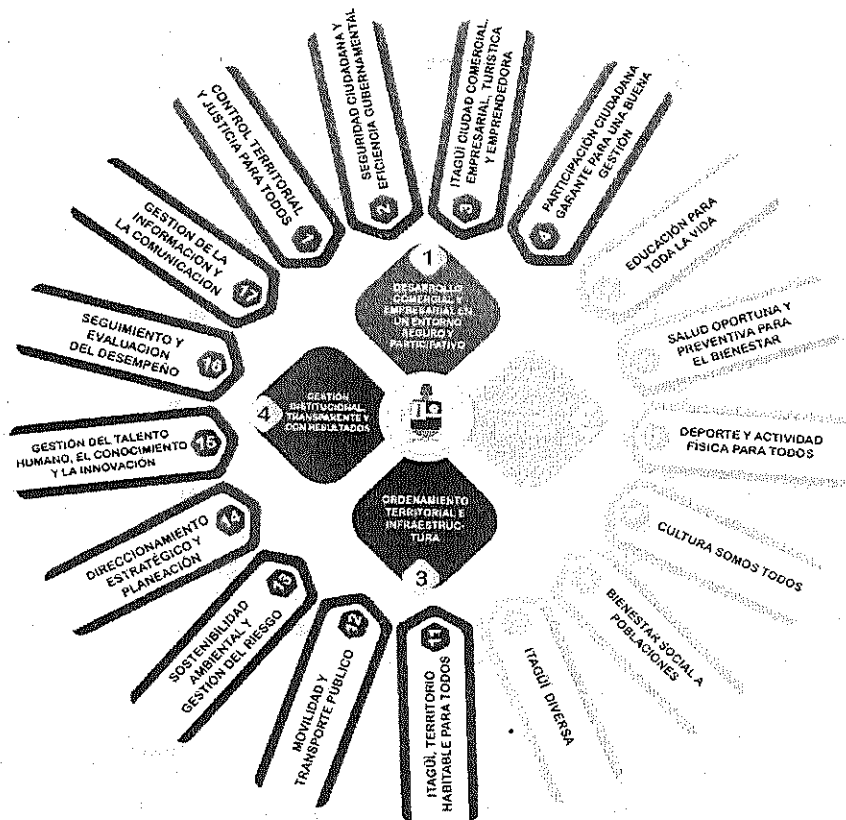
1
DESARROLLO COMERCIAL Y EMPRESARIAL EN UN ENTORNO SEGURO Y PARTICIPATIVO

4
GESTIÓN INSTITUCIONAL, TRANSPARENTE Y CON RESULTADOS

ORDENAMIENTO TERRITORIAL E INFRAESTRUCTURA
3

1 CONTROL TERRITORIAL Y JUSTICIA PARA TODOS

2 SEGURIDAD CIUDADANA Y EFICIENCIA GUBERNAMENTAL

3 ITAGÜÍ CIUDAD COMERCIAL, EMPRESARIAL, TURÍSTICA Y EMPRENDEDORA

4 PARTICIPACIÓN CIUDADANA GARANTE PARA UNA BUENA GESTIÓN

EDUCACIÓN PARA TODA LA VIDA

SALUD OPORTUNA Y PREVENTIVA PARA EL BIENESTAR

DEPORTE Y ACTIVIDAD FÍSICA PARA TODOS

CULTURA SOMOS TODOS

BIENESTAR SOCIAL A POBLACIONES

ITAGÜÍ DIVERSA

11 ITAGÜÍ, TERRITORIO HABITABLE PARA TODOS

12 MOVILIDAD Y TRANSPORTE PÚBLICO

13 SOSTENIBILIDAD AMBIENTAL Y GESTIÓN DEL RIESGO

14 DIRECCIONAMIENTO ESTRATÉGICO Y PLANEACIÓN

15 GESTIÓN DEL TALENTO HUMANO, EL CONOCIMIENTO Y LA INNOVACIÓN

16 SEGUIMIENTO Y EVALUACIÓN DEL DESEMPEÑO

17 GESTIÓN DE LA INFORMACIÓN Y LA COMUNICACIÓN